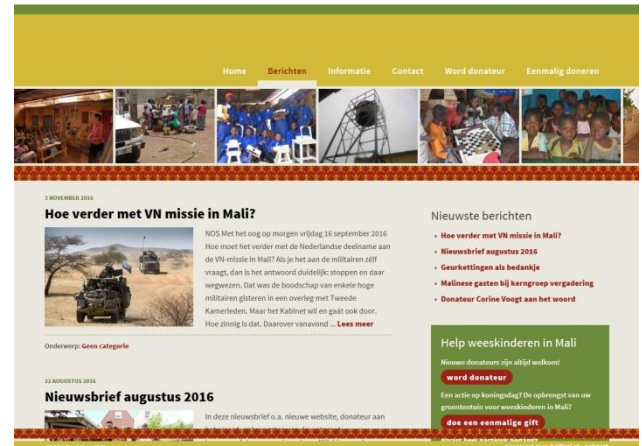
Home Berichten Informatie Contact Word donateur Eenmalig doneren

2 NOVEMBER 2016

Hoe verder met VN missie in Mali?

NOS Met het oog op morgen vrijdag 16 september 2016 Hoe moet het verder met de Nederlandse deelname aan de VN-missie in Mali? Als je het aan de militairen zélf vraagt, dan is het antwoord duidelijk: stoppen en daar wegwezen. Dat was de boodschap van enkele hoge militairen gisteren in een overleg met Tweede Kamerleden. Maar het Kabinet wil en gaat ook door. Hoe zinnig is dat. Daarover vanavond … Lees meer

Onderwerp: Geen categorie

22 AUGUSTUS 2016

Nieuwsbrief augustus 2016

In deze nieuwsbrief o.a. nieuwe website, donateur aan

Nieuwste berichten

Hoe verder met VN missie in Mali?
Nieuwsbrief augustus 2016
Geurkettingen als bedankje
Malinese gasten bij kerngroep vergadering
Donateur Corine Voogt aan het woord

Help weeskinderen in Mali

Nieuwe donateurs zijn altijd welkom!

word donateur

Een actie op koningsdag? De opbrengst van uw groententuin voor weeskinderen in Mali?

doe een eenmalige gift